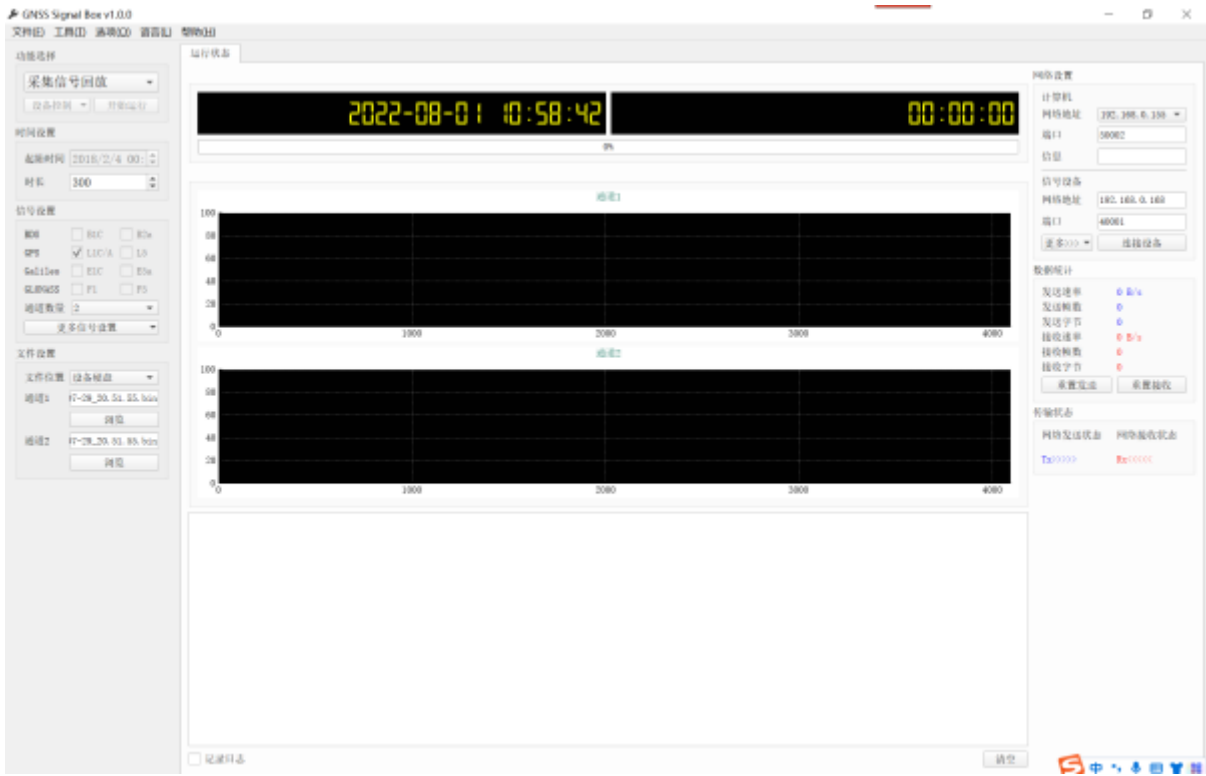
GNSS Signal Box v1.0.0
文件(F) 工具(T) 选项(O) 语言(L) 帮助(H)

功能选择
采集信号回放
设备控制 开始运行

时间设置
起始时间 2018/2/4 00:
时长 300

信号设置
BDS B1C B2a
GPS ✓ L1C/A L5
Galileo E1C E5a
GLONASS F1 F5
通道数量 2
更多信号设置

文件设置
文件位置 设备磁盘
通道1 07-28_20.51.55.bin
浏览
通道2 07-28_20.51.55.bin
浏览

运行状态

2022-08-01 10:58:42
00:00:00
0%

通道1
100
80
60
40
20
0
0 1000 2000 3000 4000

通道2
100
80
60
40
20
0
0 1000 2000 3000 4000

记录日志
清空

网络设置
计算机
网络地址 192.168.0.150
端口 50002
信息
信号设备
网络地址 192.168.0.160
端口 40001
更多>>> 连接设备

数据统计
发送速率 0 B/s
发送帧数 0
发送字节 0
接收速率 0 B/s
接收帧数 0
接收字节 0
重置发送 重置接收

传输状态
网络发送状态 网络接收状态
Tx>>>>> Rx<<<<<

中